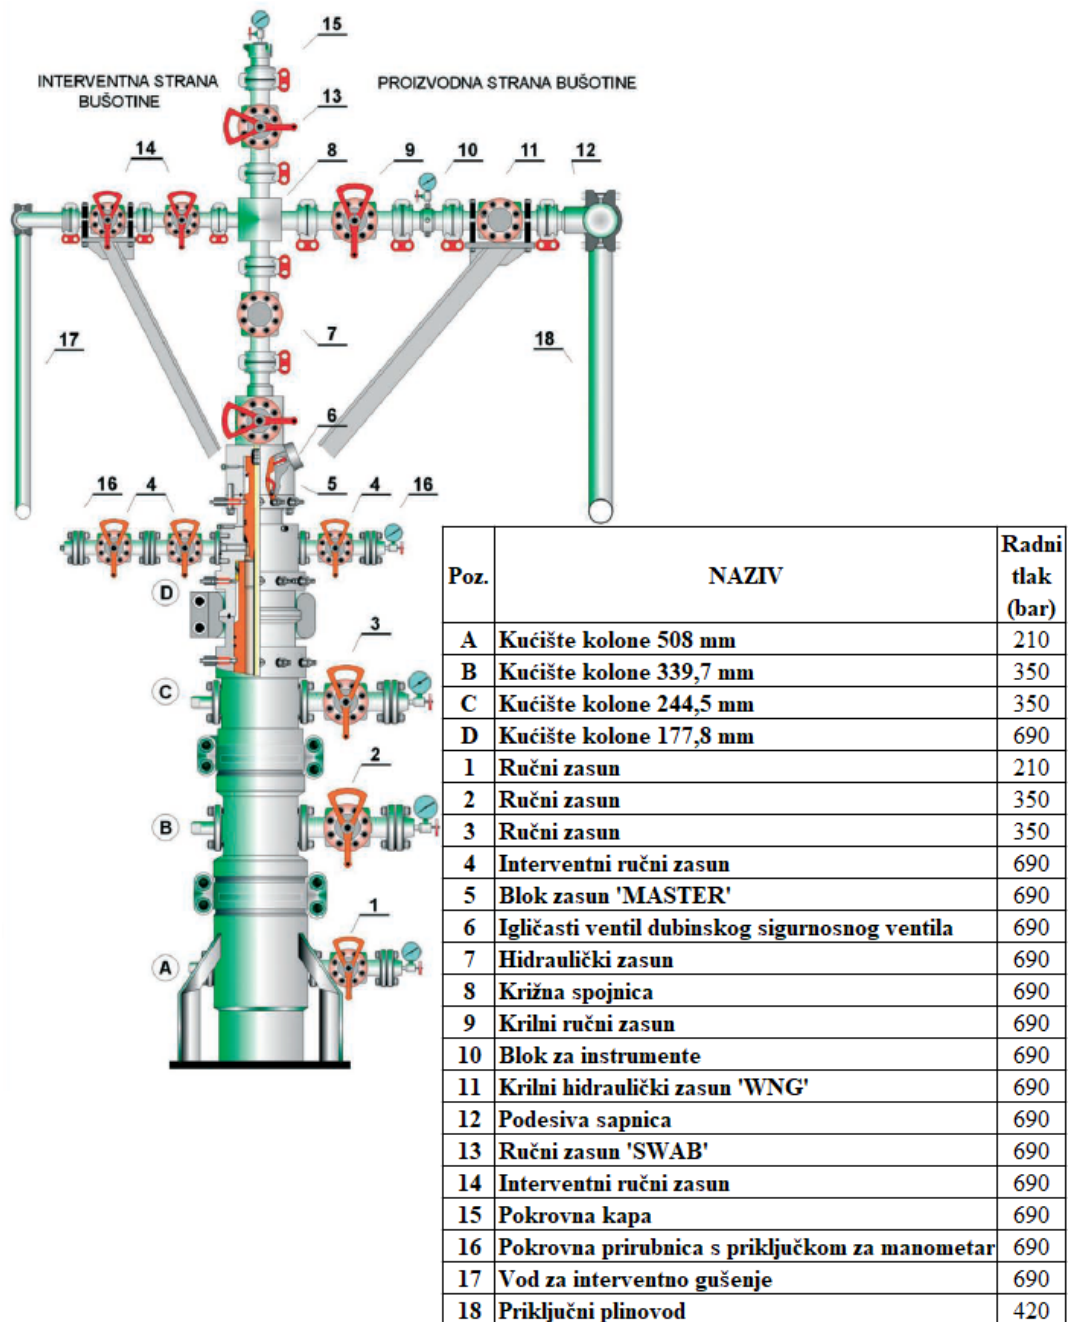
INTERVENTNA STRANA BUŠOTINE

PROIZVODNA STRANA BUŠOTINE

15
13
14
8
9
10
11
12
17
7
18
6
16
4
5
4
16
D
3
C
2
B
1
A

| Poz. | NAZIV | Radni tlak (bar) |
|---|---|---|
| A | Kućište kolone 508 mm | 210 |
| B | Kućište kolone 339,7 mm | 350 |
| C | Kućište kolone 244,5 mm | 350 |
| D | Kućište kolone 177,8 mm | 690 |
| 1 | Ručni zasun | 210 |
| 2 | Ručni zasun | 350 |
| 3 | Ručni zasun | 350 |
| 4 | Interventni ručni zasun | 690 |
| 5 | Blok zasun 'MASTER' | 690 |
| 6 | Igličasti ventil dubinskog sigurnosnog ventila | 690 |
| 7 | Hidraulički zasun | 690 |
| 8 | Križna spojnica | 690 |
| 9 | Krilni ručni zasun | 690 |
| 10 | Blok za instrumente | 690 |
| 11 | Krilni hidraulički zasun 'WNG' | 690 |
| 12 | Podesiva sapnica | 690 |
| 13 | Ručni zasun 'SWAB' | 690 |
| 14 | Interventni ručni zasun | 690 |
| 15 | Pokrovna kapa | 690 |
| 16 | Pokrovna prirubnica s priključkom za manometar | 690 |
| 17 | Vod za interventno gušenje | 690 |
| 18 | Priključni plinovod | 420 |